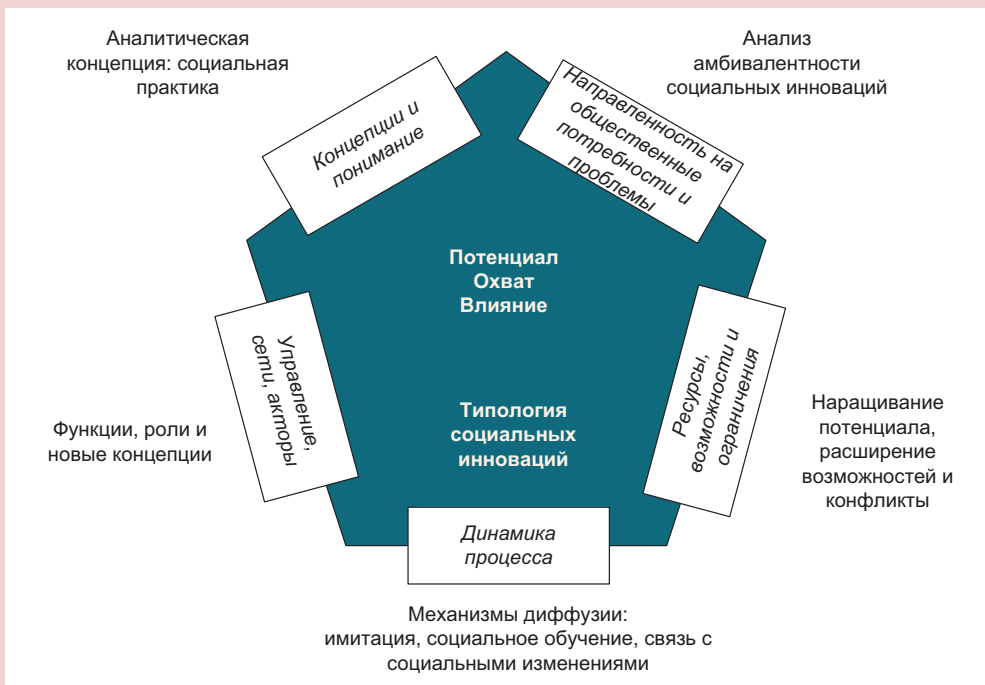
Аналитическая концепция: социальная практика

Анализ амбивалентности социальных инноваций

Концепции и понимание

Направленность на общественные потребности и проблемы

Потенциал
Охват
Влияние

Управление, сети, акторы

Ресурсы, возможности и ограничения

Типология социальных инноваций

Функции, роли и новые концепции

Наращивание потенциала, расширение возможностей и конфликты

Динамика процесса

Механизмы диффузии: имитация, социальное обучение, связь с социальными изменениями